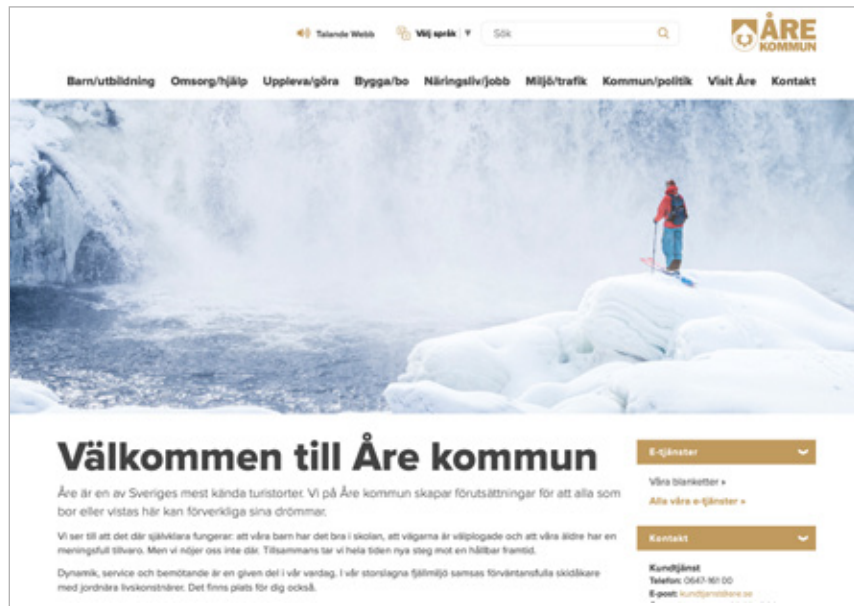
Talande Webb Välj språk Sök

ÅRE KOMMUN

Barn/utbildning Omsorg/hjälp Uppleva/göra Bygga/bo Näringsliv/jobb Miljö/trafik Kommun/politik Visit Åre Kontakt

Välkommen till Åre kommun

Åre är en av Sveriges mest kända turistorter. Vi på Åre kommun skapar förutsättningar för att alla som bor eller vistas här kan förverkliga sina drömmar.

Vi ser till att det där självklara fungerar: att våra barn har det bra i skolan, att vägarna är välplogade och att våra äldre har en meningsfull tillvaro. Men vi nöjer oss inte där. Tillsammans tar vi hela tiden nya steg mot en hållbar framtid.

Dynamik, service och bemötande är en given del i vår vardag. I vår storslagna fjällmiljö samsas förväntansfulla skidåkare med jordnära livskonstnärer. Det finns plats för dig också.

E-tjänster

Våra blanketter »

Alla våra e-tjänster »

Kontakt

Kundtjänst

Telefon: 0647-161 00

E-post: kundtjanst@are.se